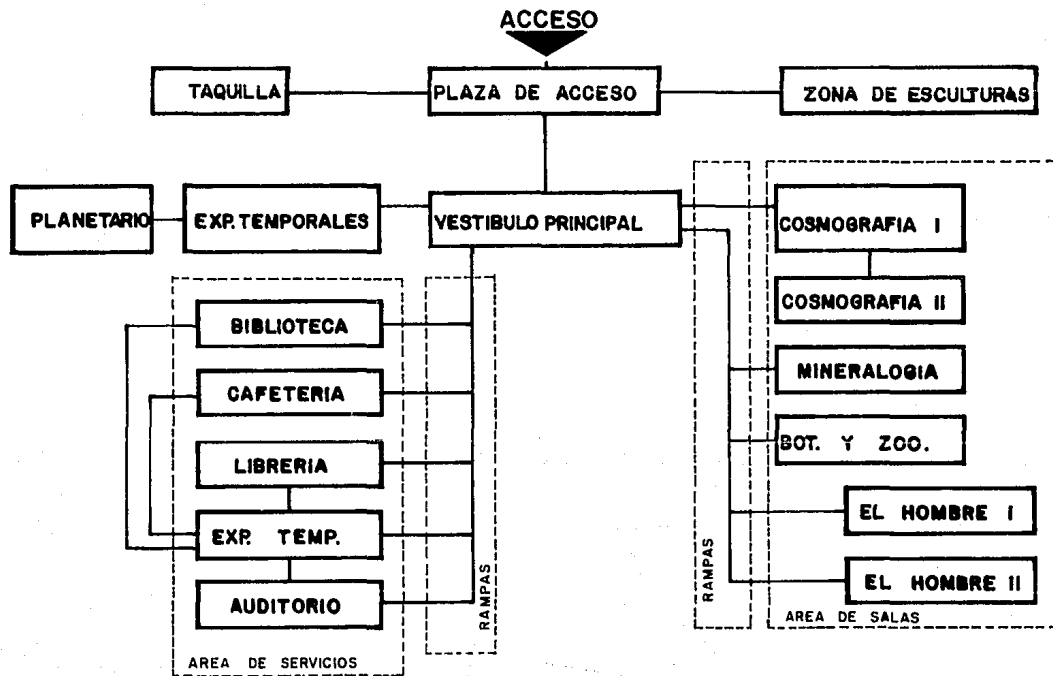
ACCESO

TAQUILLA

PLAZA DE ACCESO

ZONA DE ESCULTURAS

PLANETARIO

EXP. TEMPORALES

VESTIBULO PRINCIPAL

COSMOGRAFIA I

COSMOGRAFIA II

BIBLIOTECA

CAFETERIA

LIBRERIA

EXP. TEMP.

AUDITORIO

AREA DE SERVICIOS

RAMPAS

MINERALOGIA

BOT. Y ZOO.

EL HOMBRE I

EL HOMBRE II

RAMPAS

AREA DE SALAS